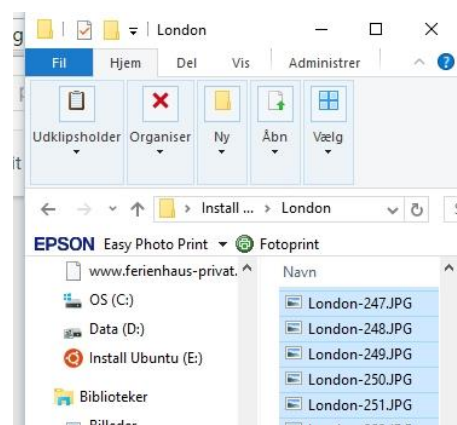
London

Fil Hjem Del Vis Administrer

Udklipsholder Organiser Ny Åbn Vælg

> Install ... > London

EPSON Easy Photo Print ▾ Fotoprint

www.ferienhaus-privat.

OS (C:)

Data (D:)

Install Ubuntu (E:)

Biblioteker

Billeder

Navn

London-247.JPG

London-248.JPG

London-249.JPG

London-250.JPG

London-251.JPG